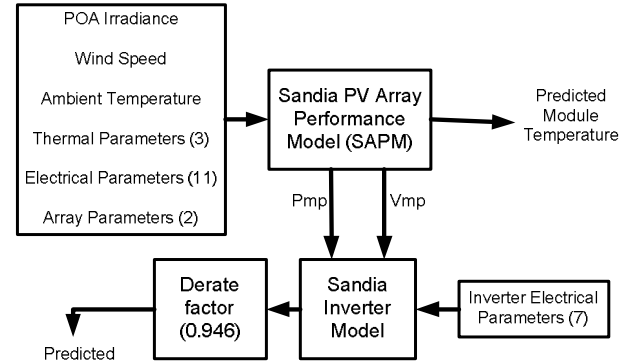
POA Irradiance

Wind Speed

Ambient Temperature

Thermal Parameters (3)

Electrical Parameters (11)

Array Parameters (2)

Sandia PV Array Performance Model (SAPM)

Predicted Module Temperature

Pmp

Vmp

Derate factor (0.946)

Sandia Inverter Model

Inverter Electrical Parameters (7)

Predicted